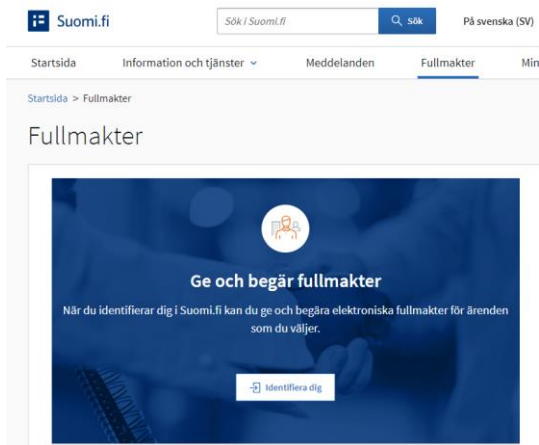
Suomi.fi

Sök i Suomi.fi

Sök

På svenska (SV)

Startsida

Information och tjänster

Meddelanden

Fullmakter

Min

Startsida > Fullmakter

Fullmakter

Ge och begär fullmakter

När du identifierar dig i Suomi.fi kan du ge och begära elektroniska fullmakter för ärenden som du väljer.

Identifiera dig